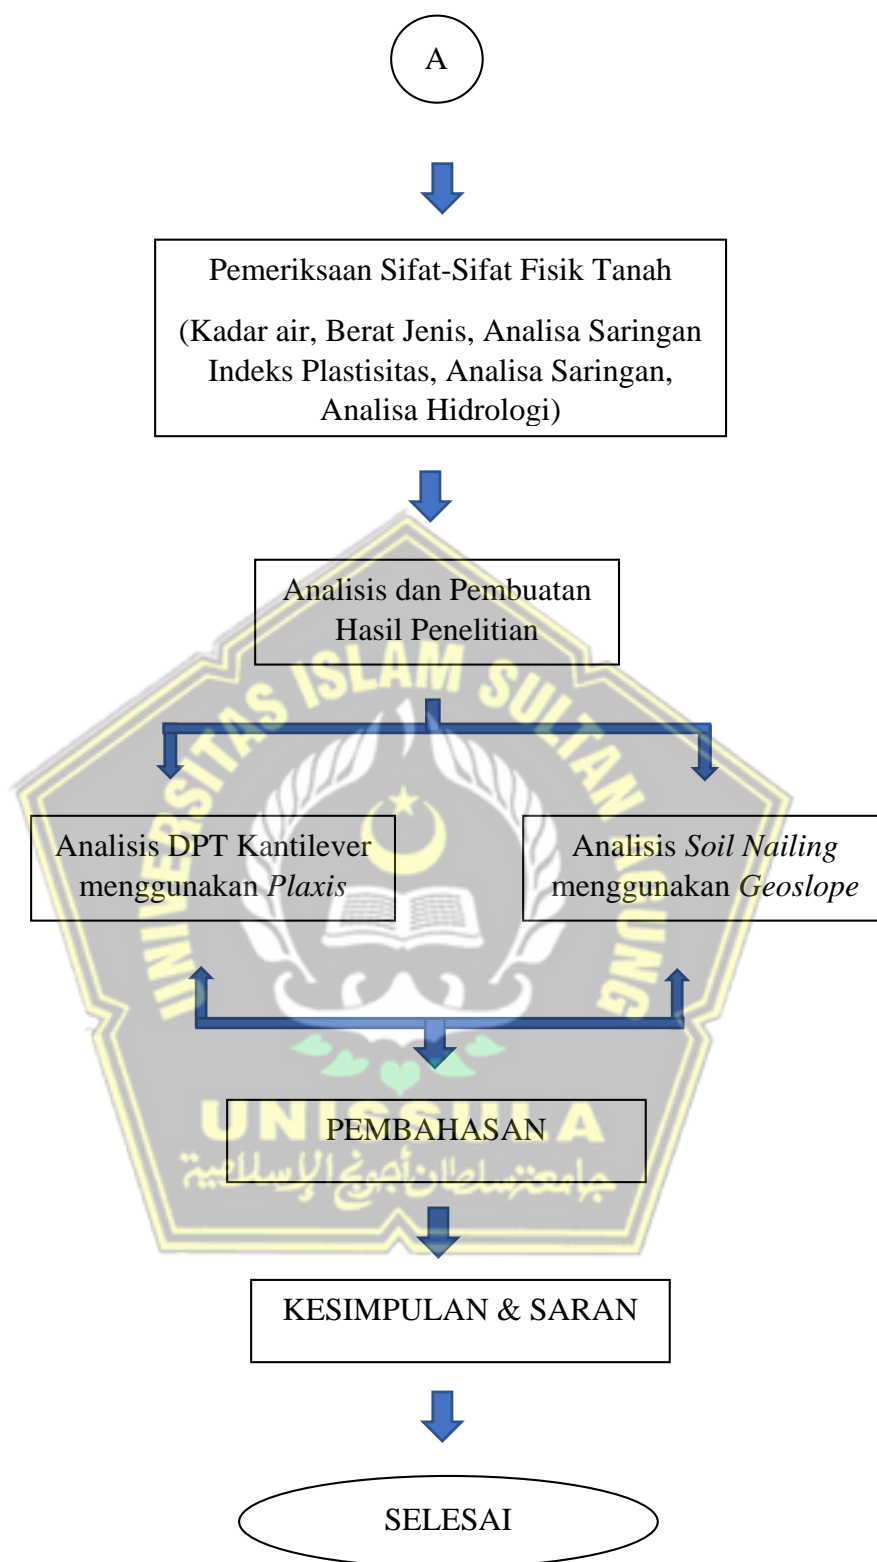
A

Pemeriksaan Sifat-Sifat Fisik Tanah

(Kadar air, Berat Jenis, Analisa Saringan Indeks Plastisitas, Analisa Saringan, Analisa Hidrologi)

Analisis dan Pembuatan Hasil Penelitian

Analisis DPT Kantilever menggunakan Plaxis

Analisis Soil Nailing menggunakan Geoslope

PEMBAHASAN

KESIMPULAN & SARAN

SELESAI

UNIVERSITAS ISLAM SULTAN AGUNG

UNISSULA

جامعةسلطان أجونج الإسلامية